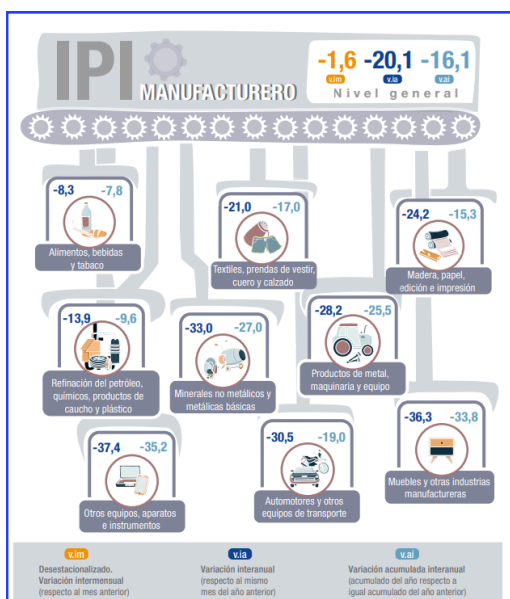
IPI MANUFACTURERO

-1,6 v.im
-20,1 v.ia
-16,1 v.ai
Nivel general

-8,3 -7,8
Alimentos, bebidas y tabaco

-21,0 -17,0
Textiles, prendas de vestir, cuero y calzado

-24,2 -15,3
Madera, papel, edición e impresión

-13,9 -9,6
Refinación del petróleo, químicos, productos de caucho y plástico

-33,0 -27,0
Minerales no metálicos y metálicas básicas

-28,2 -25,5
Productos de metal, maquinaria y equipo

-37,4 -35,2
Otros equipos, aparatos e instrumentos

-30,5 -19,0
Automotores y otros equipos de transporte

-36,3 -33,8
Muebles y otras industrias manufactureras

v.im
Desestacionalizado. Variación intermensual (respecto al mes anterior)

v.ia
Variación interanual (respecto al mismo mes del año anterior)

v.ai
Variación acumulada interanual (acumulado del año respecto a igual acumulado del año anterior)